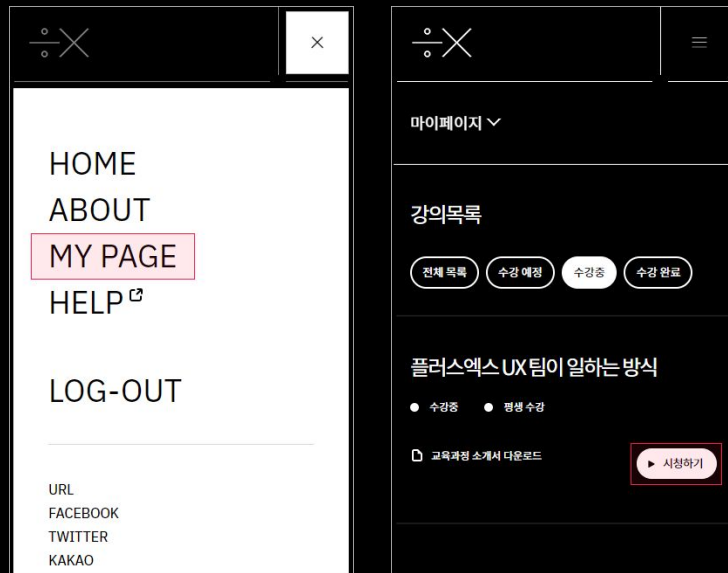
HOME
ABOUT
MY PAGE
HELP

LOG-OUT

URL
FACEBOOK
TWITTER
KAKAO

마이페이지

강의목록

전체 목록
수강 예정
수강중
수강 완료

플러스엑스 UX 팀이 일하는 방식

수강중
평생 수강

교육과정 소개서 다운로드

시청하기